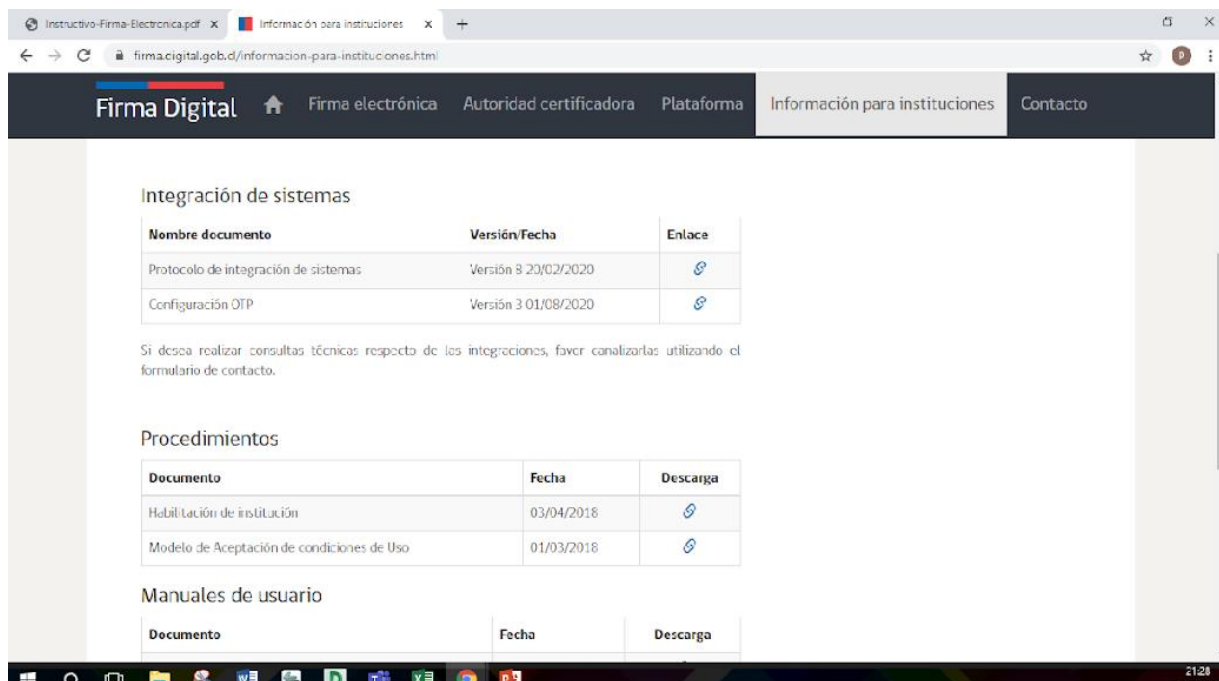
Instructivo-Firma-Electronica.pdf × | Información para instituciones × | +

firma.digital.gob.cl/informacion-para-instituciones.html

Firma Digital | Firma electrónica | Autoridad certificadora | Plataforma | Información para instituciones | Contacto

Integración de sistemas

| Nombre documento | Versión/Fecha | Enlace |
|---|---|---|
| Protocolo de integración de sistemas | Versión 8 20/02/2020 | |
| Configuración OTP | Versión 3 01/08/2020 | |

Si desea realizar consultas técnicas respecto de las integraciones, favor canalizarlas utilizando el formulario de contacto.

Procedimientos

| Documento | Fecha | Descarga |
|---|---|---|
| Habilitación de institución | 03/04/2018 | |
| Modelo de Aceptación de condiciones de Uso | 01/03/2018 | |

Manuales de usuario

| Documento | Fecha | Descarga |
|---|---|---|

21:28